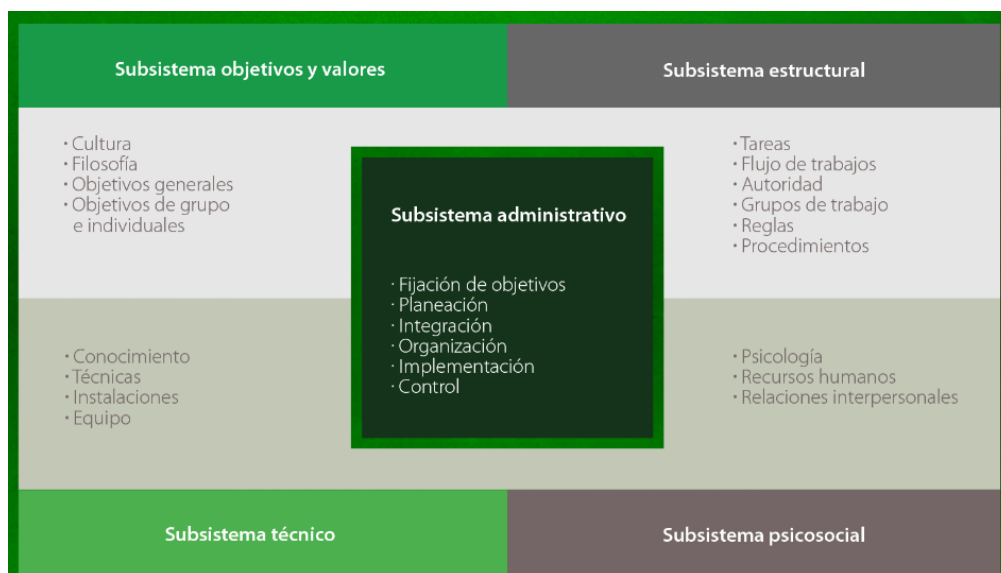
Subsistema objetivos y valores

Subsistema estructural

· Cultura
· Filosofía
· Objetivos generales
· Objetivos de grupo e individuales

Subsistema administrativo

· Fijación de objetivos
· Planeación
· Integración
· Organización
· Implementación
· Control

· Tareas
· Flujo de trabajos
· Autoridad
· Grupos de trabajo
· Reglas
· Procedimientos

· Conocimiento
· Técnicas
· Instalaciones
· Equipo

· Psicología
· Recursos humanos
· Relaciones interpersonales

Subsistema técnico

Subsistema psicosocial